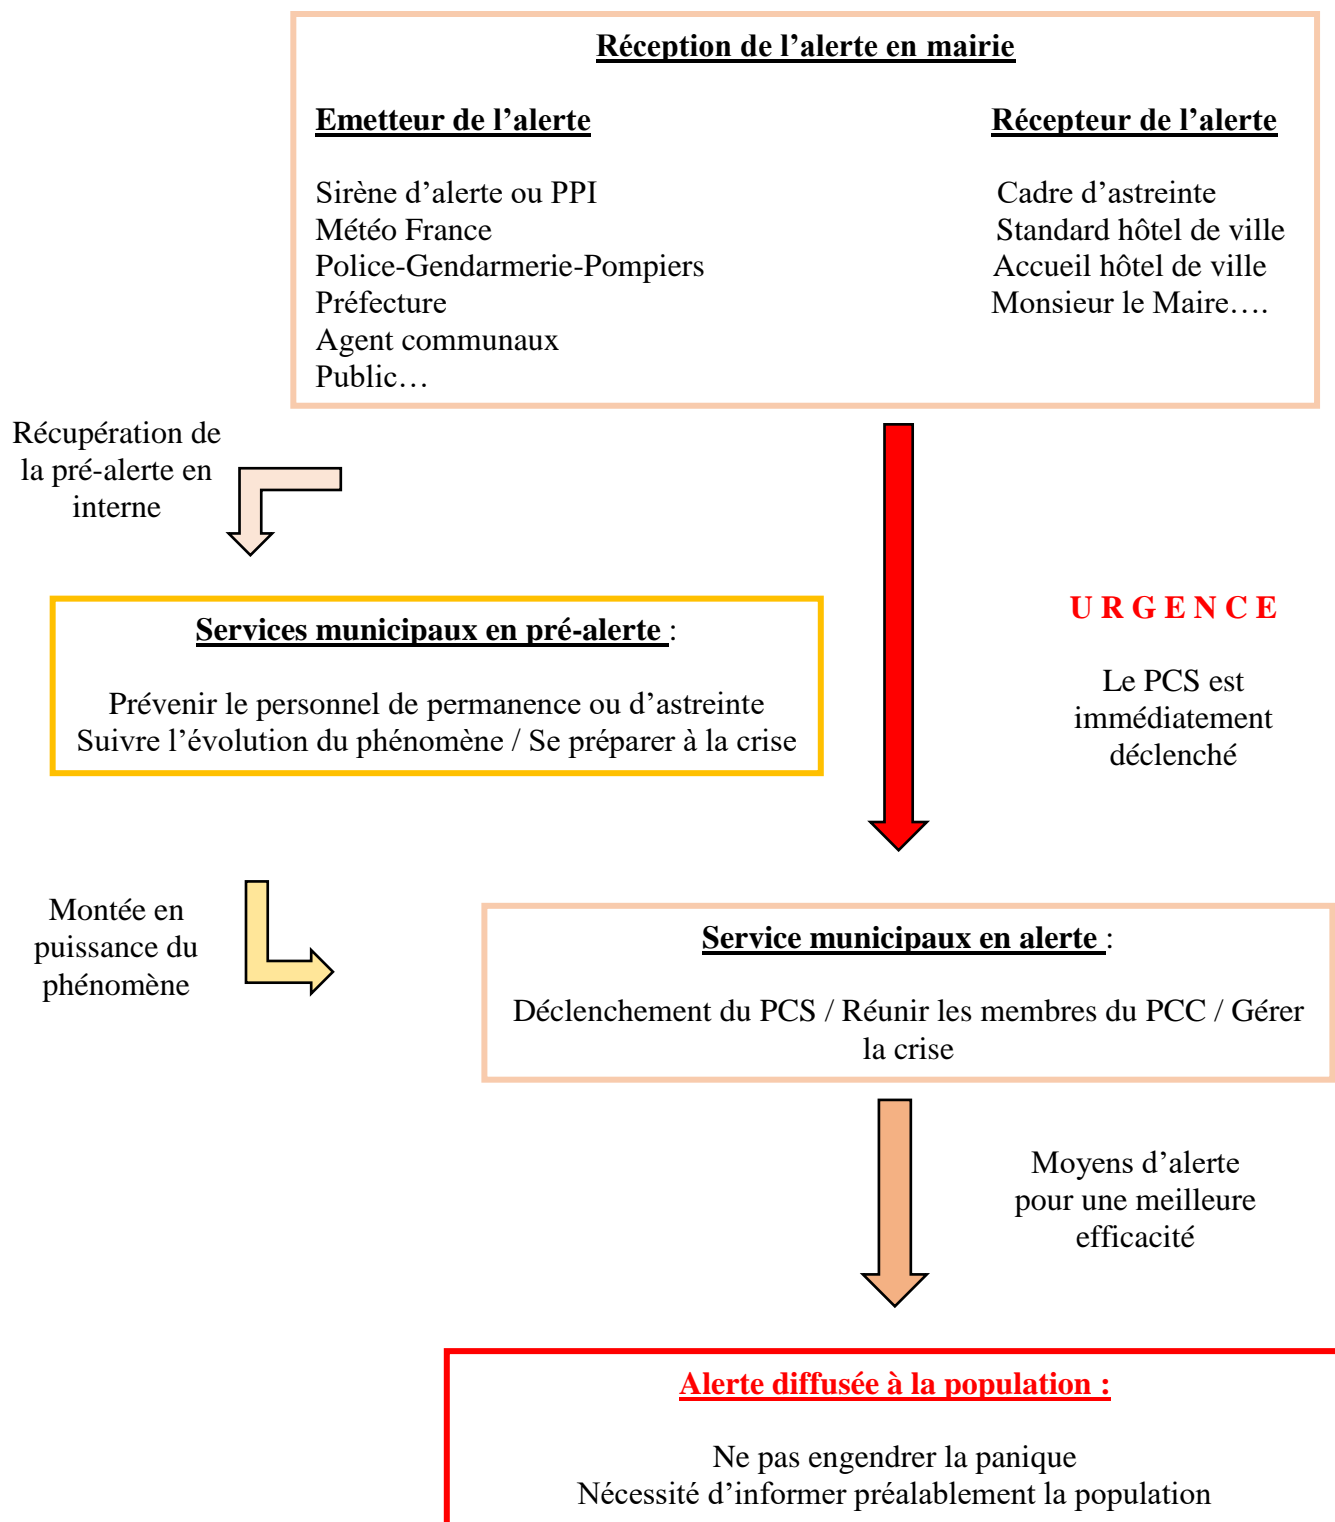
Réception de l’alerte en mairie

Emetteur de l’alerte

Sirène d’alerte ou PPI
Météo France
Police-Gendarmerie-Pompiers
Préfecture
Agent communaux
Public…

Récepteur de l’alerte

Cadre d’astreinte
Standard hôtel de ville
Accueil hôtel de ville
Monsieur le Maire….

Récupération de la pré-alerte en interne

Services municipaux en pré-alerte :

Prévenir le personnel de permanence ou d’astreinte
Suivre l’évolution du phénomène / Se préparer à la crise

URGENCE

Le PCS est immédiatement déclenché

Montée en puissance du phénomène

Service municipaux en alerte :

Déclenchement du PCS / Réunir les membres du PCC / Gérer la crise

Moyens d’alerte pour une meilleure efficacité

Alerte diffusée à la population :

Ne pas engendrer la panique
Nécessité d’informer préalablement la population